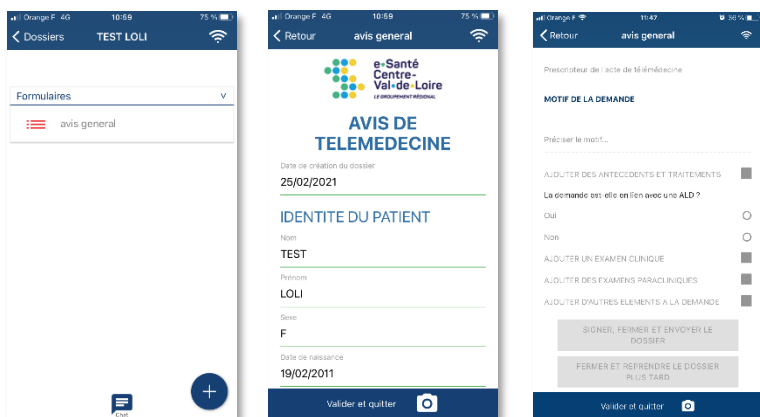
Orange F 4G 10:59 75 %

Dossiers TEST LOLI

Formulaires

avis general

Chat

+

Orange F 4G 10:59 75 %

Retour avis general

e-Santé Centre-Val-de-Loire
LE GROUPEMENT RÉGIONAL

AVIS DE TELEMEDECINE

Date de création du dossier
25/02/2021

IDENTITE DU PATIENT

Nom
TEST

Prénom
LOLI

Sexe
F

Date de naissance
19/02/2011

Valider et quitter

Orange F 11:47 36 %

Retour avis general

Prescripteur de l'acte de télémédecine

MOTIF DE LA DEMANDE

Préciser le motif...

AJOUTER DES ANTECEDENTS ET TRAITEMENTS

La demande est-elle en lien avec une ALD ?

Oui

Non

AJOUTER UN EXAMEN CLINIQUE

AJOUTER DES EXAMENS PARACLINIQUES

AJOUTER D'AUTRES ELEMENTS A LA DEMANDE

SIGNER, FERMER ET ENVOYER LE DOSSIER

FERMER ET REPRENDRE LE DOSSIER PLUS TARD

Valider et quitter